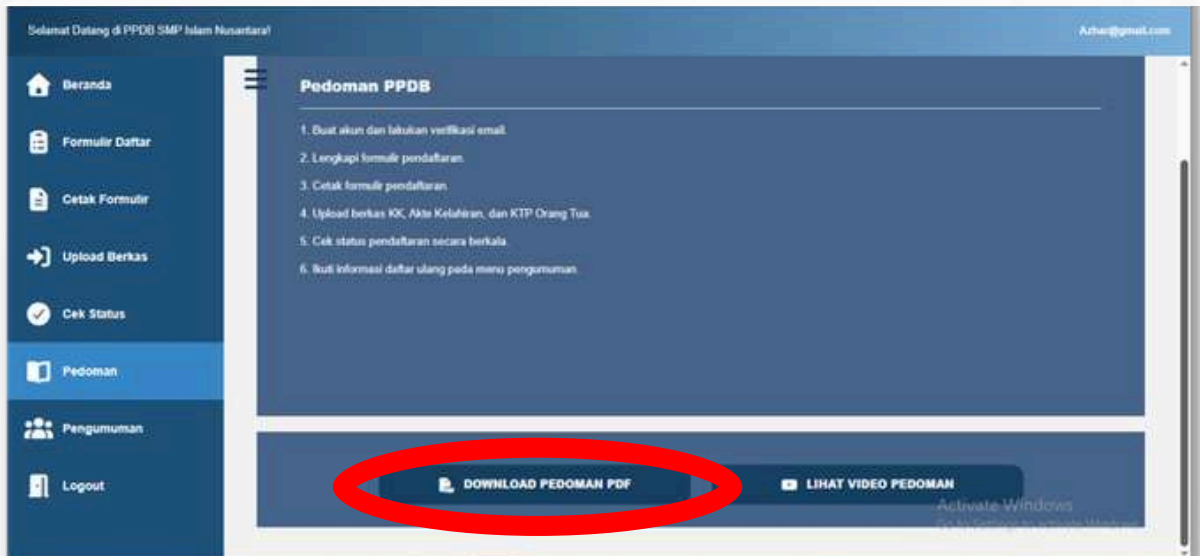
Selamat Datang di PPDB SMP Islam Nusantara!

Azhar@gmail.com

Beranda

Formulir Daftar

Cetak Formulir

Upload Berkas

Cek Status

Pedoman

Pengumuman

Logout

Pedoman PPDB

1. Buat akun dan lakukan verifikasi email.

2. Lengkapi formulir pendaftaran.

3. Cetak formulir pendaftaran.

4. Upload berkas KK, Akte Kelahiran, dan KTP Orang Tua.

5. Cek status pendaftaran secara berkala.

6. Ikuti informasi daftar ulang pada menu pengumuman.

DOWNLOAD PEDOMAN PDF

LIHAT VIDEO PEDOMAN

Activate Windows

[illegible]